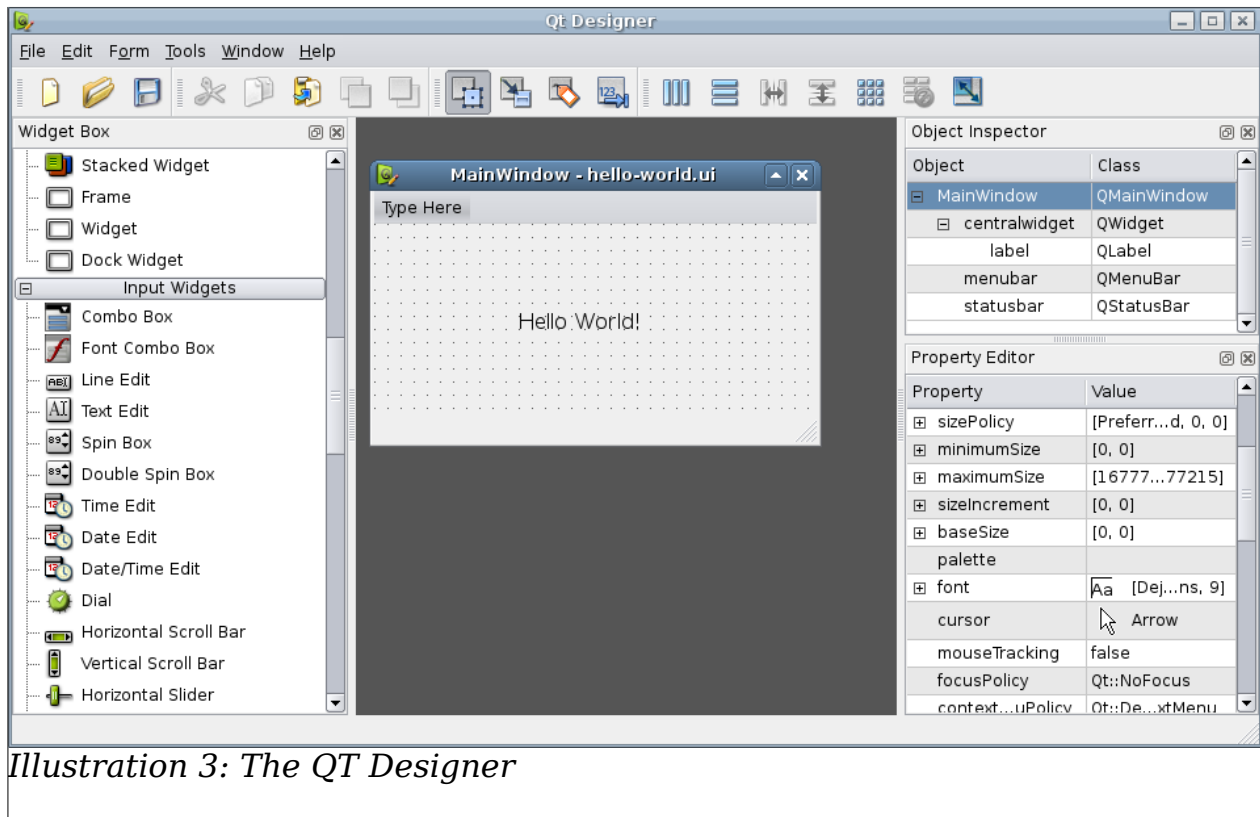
Qt Designer

File Edit Form Tools Window Help

Widget Box

Stacked Widget
Frame
Widget
Dock Widget
Input Widgets
Combo Box
Font Combo Box
Line Edit
Text Edit
Spin Box
Double Spin Box
Time Edit
Date Edit
Date/Time Edit
Dial
Horizontal Scroll Bar
Vertical Scroll Bar
Horizontal Slider

MainWindow - hello-world.ui

Type Here

Hello World!

Object Inspector

| Object | Class |
|---|---|
| MainWindow | QMainWindow |
| centralwidget | QWidget |
| label | QLabel |
| menubar | QMenuBar |
| statusbar | QStatusBar |

Property Editor

| Property | Value |
|---|---|
| sizePolicy | [Preferr...d, 0, 0] |
| minimumSize | [0, 0] |
| maximumSize | [16777...77215] |
| sizeIncrement | [0, 0] |
| baseSize | [0, 0] |
| palette | |
| font | Aa [Dej...ns, 9] |
| cursor | Arrow |
| mouseTracking | false |
| focusPolicy | Qt::NoFocus |
| context...uPolicy | Qt::De...xtMenu |

Illustration 3: The QT Designer